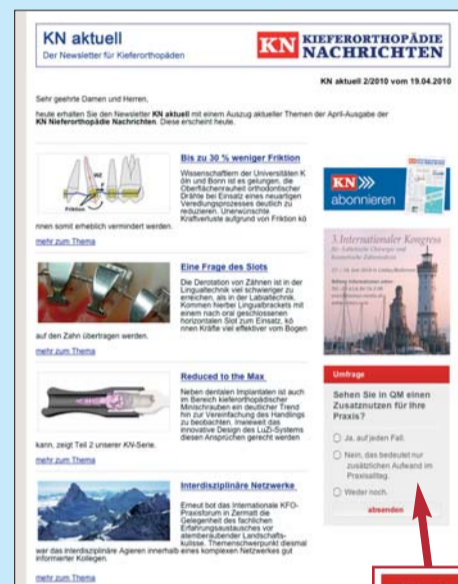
KN aktuell
Der Newsletter für Kieferorthopäden

KN KIEFERORTHOPÄDIE NACHRICHTEN

KN aktuell 2/2010 vom 19.04.2010

Sehr geehrte Damen und Herren,

heute erhalten Sie den Newsletter KN aktuell mit einem Auszug aktueller Themen der April-Ausgabe der KN Kieferorthopädie Nachrichten. Diese erscheint heute.

Bis zu 30 % weniger Friktion

Wissenschaftlern der Universitäten Köln und Bonn ist es gelungen, die Oberflächenrauheit orthodontischer Drähte bei Einsatz eines neuartigen Veredlungsprozesses deutlich zu reduzieren. Unerwünschte Kraftverluste aufgrund von Friktion können somit erheblich vermindert werden.

mehr zum Thema

Eine Frage des Slots

Die Derotation von Zähnen ist in der Lingualtechnik viel schwieriger zu erreichen, als in der Labialtechnik. Kommen hierbei Lingualbrackets mit einem nach oral geschlossenen horizontalen Slot zum Einsatz, können Kräfte viel effektiver vom Bogen auf den Zahn übertragen werden.

mehr zum Thema

Reduced to the Max

Neben dentalen Implantaten ist auch im Bereich kieferorthopädischer Minischrauben ein deutlicher Trend hin zur Vereinfachung des Handlings zu beobachten. Inwieweit das innovative Design des LuZi-Systems diesen Ansprüchen gerecht werden kann, zeigt Teil 2 unserer KN-Serie.

mehr zum Thema

Interdisziplinäre Netzwerke

Erneut bot das internationale KFO-Praxisforum in Zermatt die Gelegenheit des fachlichen Erfahrungsaustausches vor atemberaubender Landschaftskulisse. Themenschwerpunkt diesmal war das interdisziplinäre Agieren innerhalb eines komplexen Netzwerkes gut informierter Kollegen.

mehr zum Thema

KN abonnieren

3. Internationaler Kongress
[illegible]

Umfrage

Sehen Sie in QM einen Zusatznutzen für Ihre Praxis?

Ja, auf jeden Fall.

Nein, das bedeutet nur zusätzlichen Aufwand im Praxisalltag.

Weder noch.

absenden